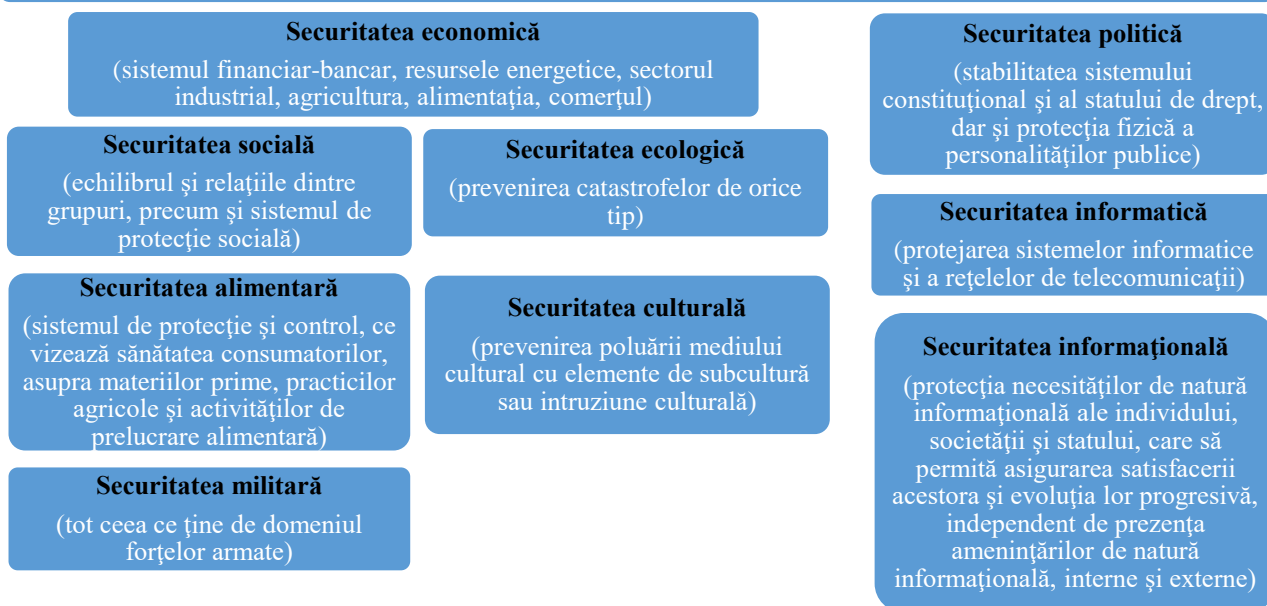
Securitatea economică

(sistemul financiar-bancar, resursele energetice, sectorul industrial, agricultura, alimentaţia, comerţul)

Securitatea socială

(echilibrul şi relaţiile dintre grupuri, precum şi sistemul de protecţie socială)

Securitatea ecologică

(prevenirea catastrofelor de orice tip)

Securitatea alimentară

(sistemul de protecţie şi control, ce vizează sănătatea consumatorilor, asupra materiilor prime, practicilor agricole şi activităţilor de prelucrare alimentară)

Securitatea culturală

(prevenirea poluării mediului cultural cu elemente de subcultură sau intruziune culturală)

Securitatea militară

(tot ceea ce ţine de domeniul forţelor armate)

Securitatea politică

(stabilitatea sistemului constituţional şi al statului de drept, dar şi protecţia fizică a personalităţilor publice)

Securitatea informatică

(protejarea sistemelor informatice şi a reţelelor de telecomunicaţii)

Securitatea informaţională

(protecţia necesităţilor de natură informaţională ale individului, societăţii şi statului, care să permită asigurarea satisfacerii acestora şi evoluţia lor progresivă, independent de prezenţa ameninţărilor de natură informaţională, interne şi externe)